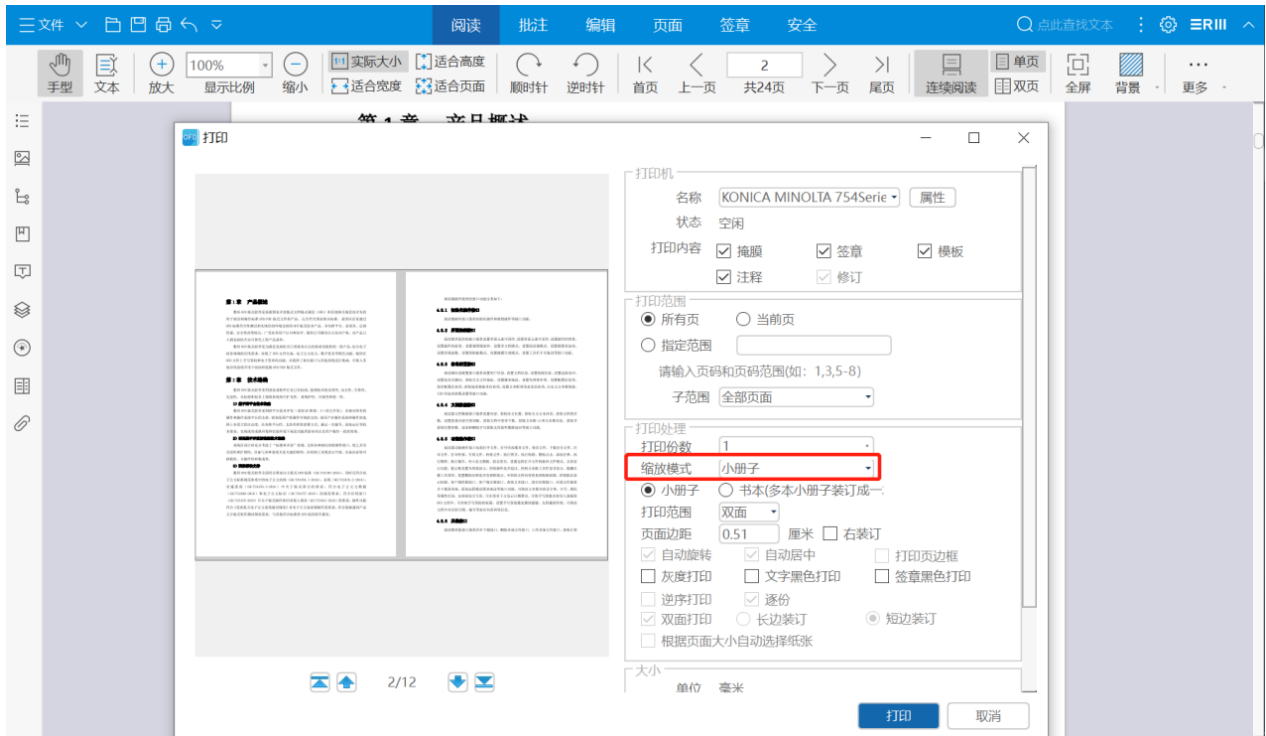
三文件 ∨ 阅读 批注 编辑 页面 签章 安全 点此查找文本 ERIII

手型 文本 放大 100% 显示比例 缩小 实际大小 适合高度 适合宽度 适合页面 顺时针 逆时针 首页 上一页 2 共24页 下一页 尾页 连续阅读 单页 双页 全屏 背景 更多

第1章 产品概述

打印

打印机
名称 KONICA MINOLTA 754Serie 属性
状态 空闲
打印内容 ☑ 掩膜 ☑ 签章 ☑ 模板
☑ 注释 ☑ 修订

打印范围
◉ 所有页 ○ 当前页
○ 指定范围
请输入页码和页码范围(如：1,3,5-8)
子范围 全部页面

打印处理
打印份数 1
缩放模式 小册子
◉ 小册子 ○ 书本(多本小册子装订成一:
打印范围 双面
页面边距 0.51 厘米 ☐ 右装订
☑ 自动旋转 ☑ 自动居中 ☐ 打印页边框
☐ 灰度打印 ☐ 文字黑色打印 ☐ 签章黑色打印
☐ 逆序打印 ☑ 逐份
☑ 双面打印 ○ 长边装订 ◉ 短边装订
☐ 根据页面大小自动选择纸张

大小
单位 毫米

2/12

打印 取消